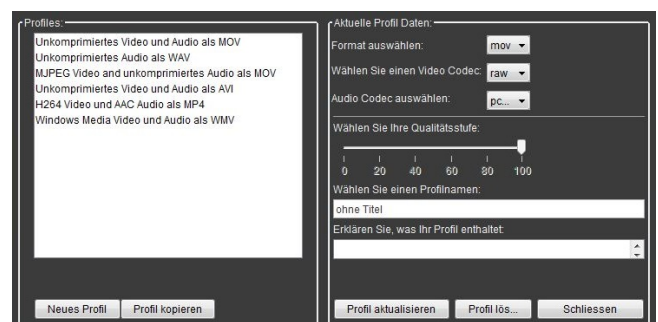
Profiles:

Unkomprimiertes Video und Audio als MOV
Unkomprimiertes Audio als WAV
MJPEG Video and unkomprimiertes Audio als MOV
Unkomprimiertes Video und Audio als AVI
H264 Video und AAC Audio als MP4
Windows Media Video und Audio als WMV

Neues Profil | Profil kopieren

Aktuelle Profil Daten:

Format auswählen: mov

Wählen Sie einen Video Codec: raw

Audio Codec auswählen: pc...

Wählen Sie Ihre Qualitätsstufe:

0 20 40 60 80 100

Wählen Sie einen Profilnamen:

ohne Titel

Erklären Sie, was Ihr Profil enthaltet:

Profil aktualisieren | Profil lös... | Schliessen